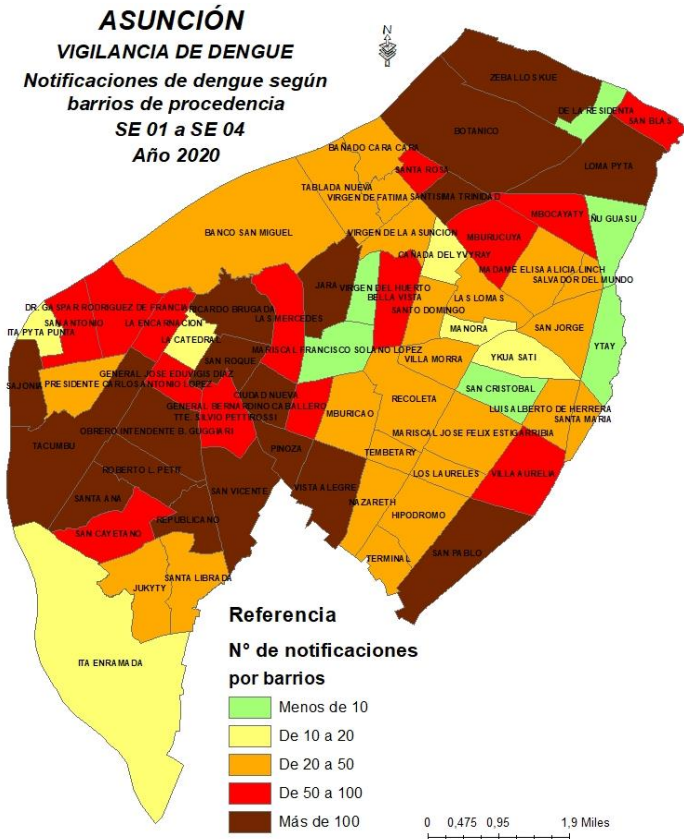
ASUNCIÓN
VIGILANCIA DE DENGUE
Notificaciones de dengue según barrios de procedencia
SE 01 a SE 04
Año 2020

N

ZEBALLOS KUE
DE LA RESIDENTA
SAN BLAS
BOTANICO
LOMA PYTA
BAÑADO CARA CARA
SANTA ROSA
TABLADA NUEVA
VIRGEN DE FATIMA
SANTISIMA TRINIDAD
MBOCAYATY
ÑU GUASU
BANCO SAN MIGUEL
VIRGEN DE LA ASUNCION
MBURUCUYA
CAÑADA DEL YVYRAY
MADAME ELISA ALICIA LINCH
SALVADOR DEL MUNDO
JARA
VIRGEN DEL HUERTO
BELLA VISTA
LAS LOMAS
DR. GASPAR RODRIGUEZ DE FRANCIA
RICARDO BRUGADA
SAN ANTONIO
LA ENCARNACION
LAS MERCEDES
SANTO DOMINGO
ITA PYTA PUNTA
LA CATEDRAL
MANORA
SAN JORGE
MARISCAL FRANCISCO SOLANO LOPEZ
VILLA MORRA
YKUA SATI
YTAY
SAN ROQUE
SAJONIA
GENERAL JOSE EDUVIGIS DIAZ
PRESIDENTE CARLOS ANTONIO LOPEZ
SAN CRISTOBAL
CIUDAD NUEVA
GENERAL BERNARDINO CABALLERO
LUIS ALBERTO DE HERRERA
TTE. SILVIO PETTIROSSI
MBURICAO
RECOLETA
SANTA MARIA
OBRERO INTENDENTE B. GUGGIARI
TACUMBU
PINOZA
MARISCAL JOSE FELIX ESTIGARRIBIA
TEMBETARY
ROBERTO L. PETIT
LOS LAURELES
VILLA AURELIA
SAN VICENTE
VISTA ALEGRE
SANTA ANA
NAZARETH
REPUBLICANO
HIPODROMO
SAN CAYETANO
TERMINAL
SAN PABLO
SANTA LIBRADA
JUKYTY
ITA ENRAMADA

Referencia
N° de notificaciones por barrios
Menos de 10
De 10 a 20
De 20 a 50
De 50 a 100
Más de 100

0 0,475 0,95 1,9 Miles